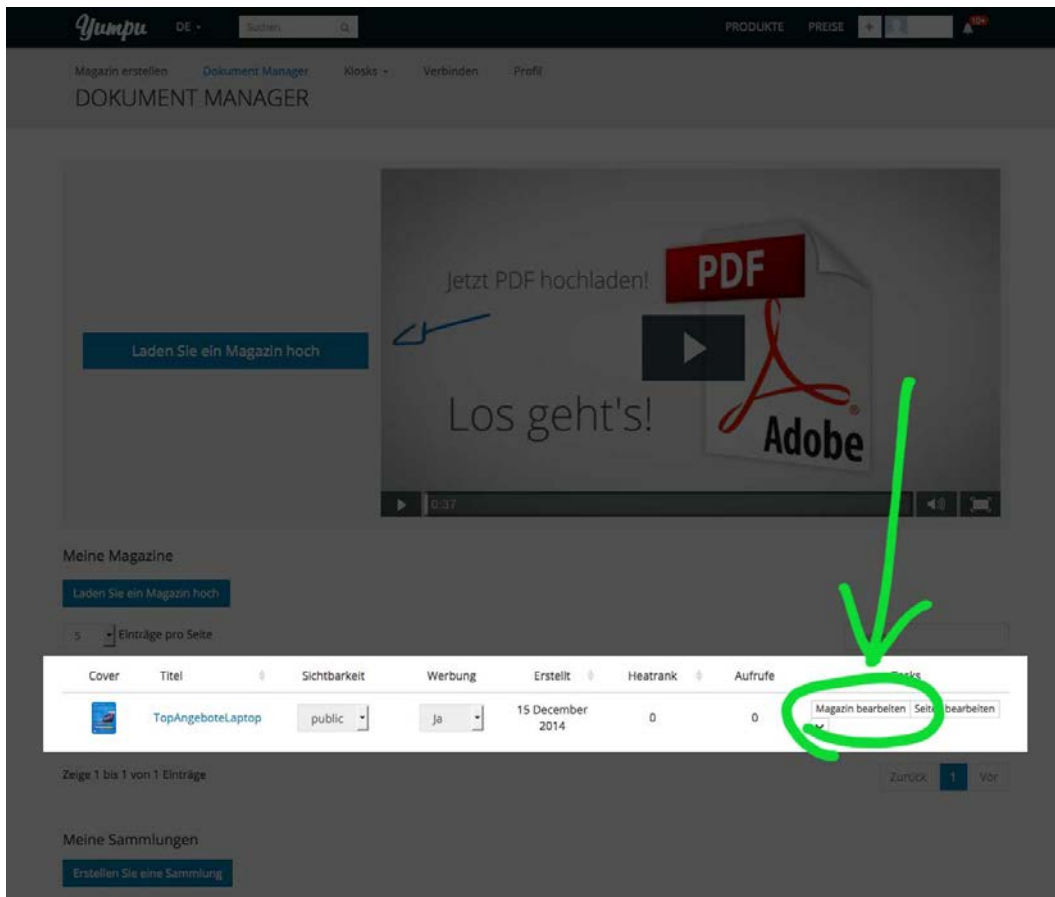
Yumpu DE · Suchen PRODUKTE PREISE + 10+

Magazin erstellen Dokument Manager Kiosks · Verbinden Profil
DOKUMENT MANAGER

Laden Sie ein Magazin hoch

Jetzt PDF hochladen!
PDF
Los geht's!
Adobe
0:37

Meine Magazine
Laden Sie ein Magazin hoch
5 Einträge pro Seite

| Cover | Titel | Sichtbarkeit | Werbung | Erstellt | Heatrank | Aufrufe | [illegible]ks |
|---|---|---|---|---|---|---|---|
| | TopAngeboteLaptop | public | Ja | 15 December 2014 | 0 | 0 | Magazin bearbeiten Seite bearbeiten |

Zeige 1 bis 1 von 1 Einträge
Zurück 1 Vor

Meine Sammlungen
Erstellen Sie eine Sammlung